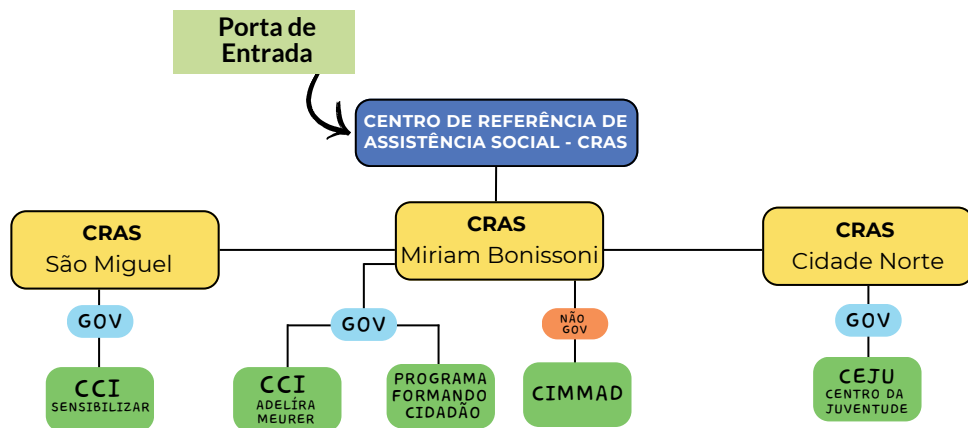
Porta de Entrada

CENTRO DE REFERÊNCIA DE ASSISTÊNCIA SOCIAL - CRAS

CRAS
São Miguel

CRAS
Miriam Bonissoni

CRAS
Cidade Norte

GOV

CCI
SENSIBILIZAR

GOV

CCI
ADELÍRA MEURER

PROGRAMA FORMANDO CIDADÃO

NÃO GOV

CIMMAD

GOV

CEJU
CENTRO DA JUVENTUDE